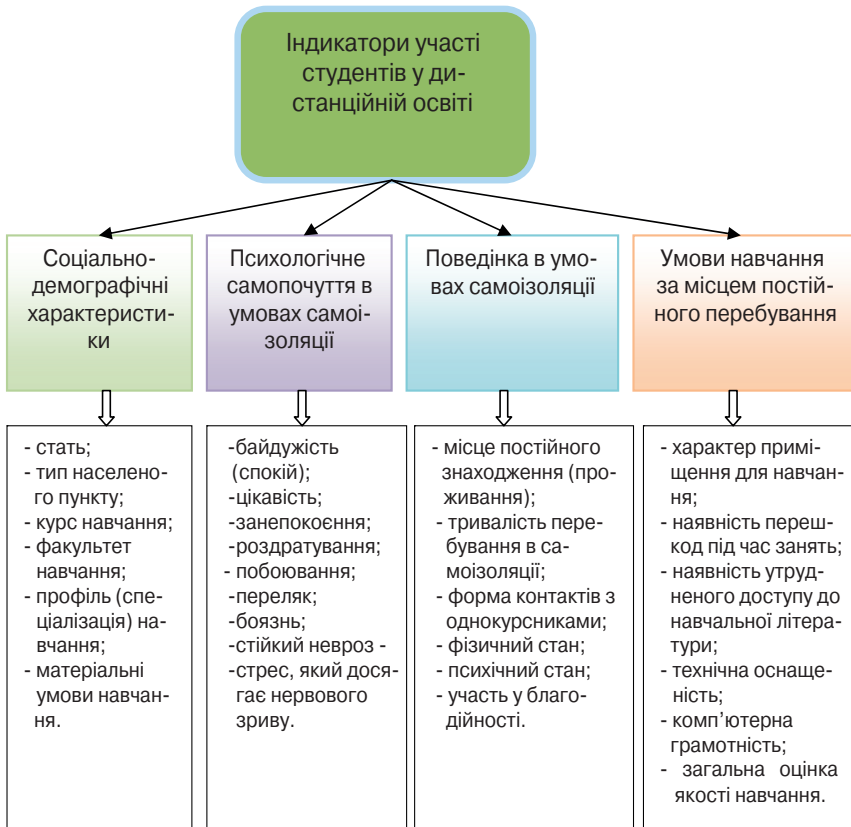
Індикатори участі студентів у дистанційній освіті

Соціально-демографічні характеристики

Психологічне самопочуття в умовах самоізоляції

Поведінка в умовах самоізоляції

Умови навчання за місцем постійного перебування

- стать;
- тип населеного пункту;
- курс навчання;
- факультет навчання;
- профіль (спеціалізація) навчання;
- матеріальні умови навчання.

-байдужість (спокій);
-цікавість;
-занепокоєння;
-роздратування;
- побоювання;
-переляк;
-боязнь;
-стійкий невроз -
-стрес, який досягає нервового зриву.

- місце постійного знаходження (проживання);
- тривалість перебування в самоізоляції;
- форма контактів з однокурсниками;
- фізичний стан;
- психічний стан;
- участь у благодійності.

- характер приміщення для навчання;
- наявність перешкод під час занять;
- наявність утрудненого доступу до навчальної літератури;
- технічна оснащеність;
- комп'ютерна грамотність;
- загальна оцінка якості навчання.